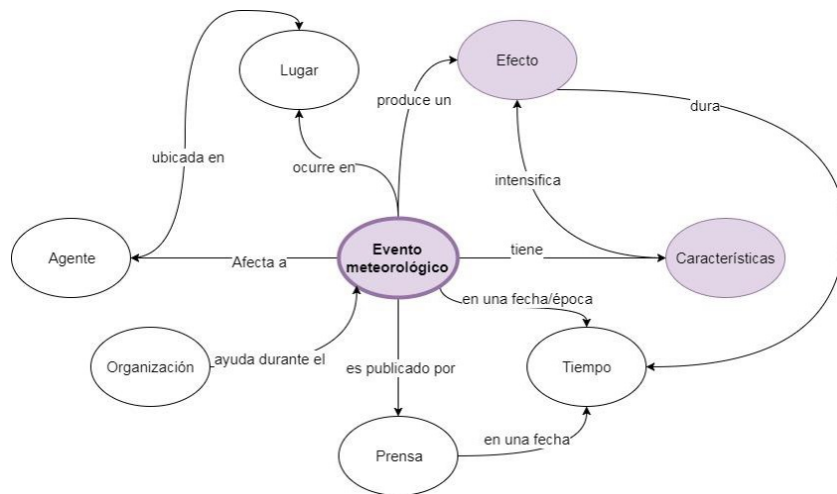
Lugar

Efecto

produce un

dura

ubicada en

ocurre en

intensifica

Agente

Afecta a

Evento meteorológico

tiene

Características

en una fecha/época

Organización

ayuda durante el

es publicado por

Tiempo

Prensa

en una fecha